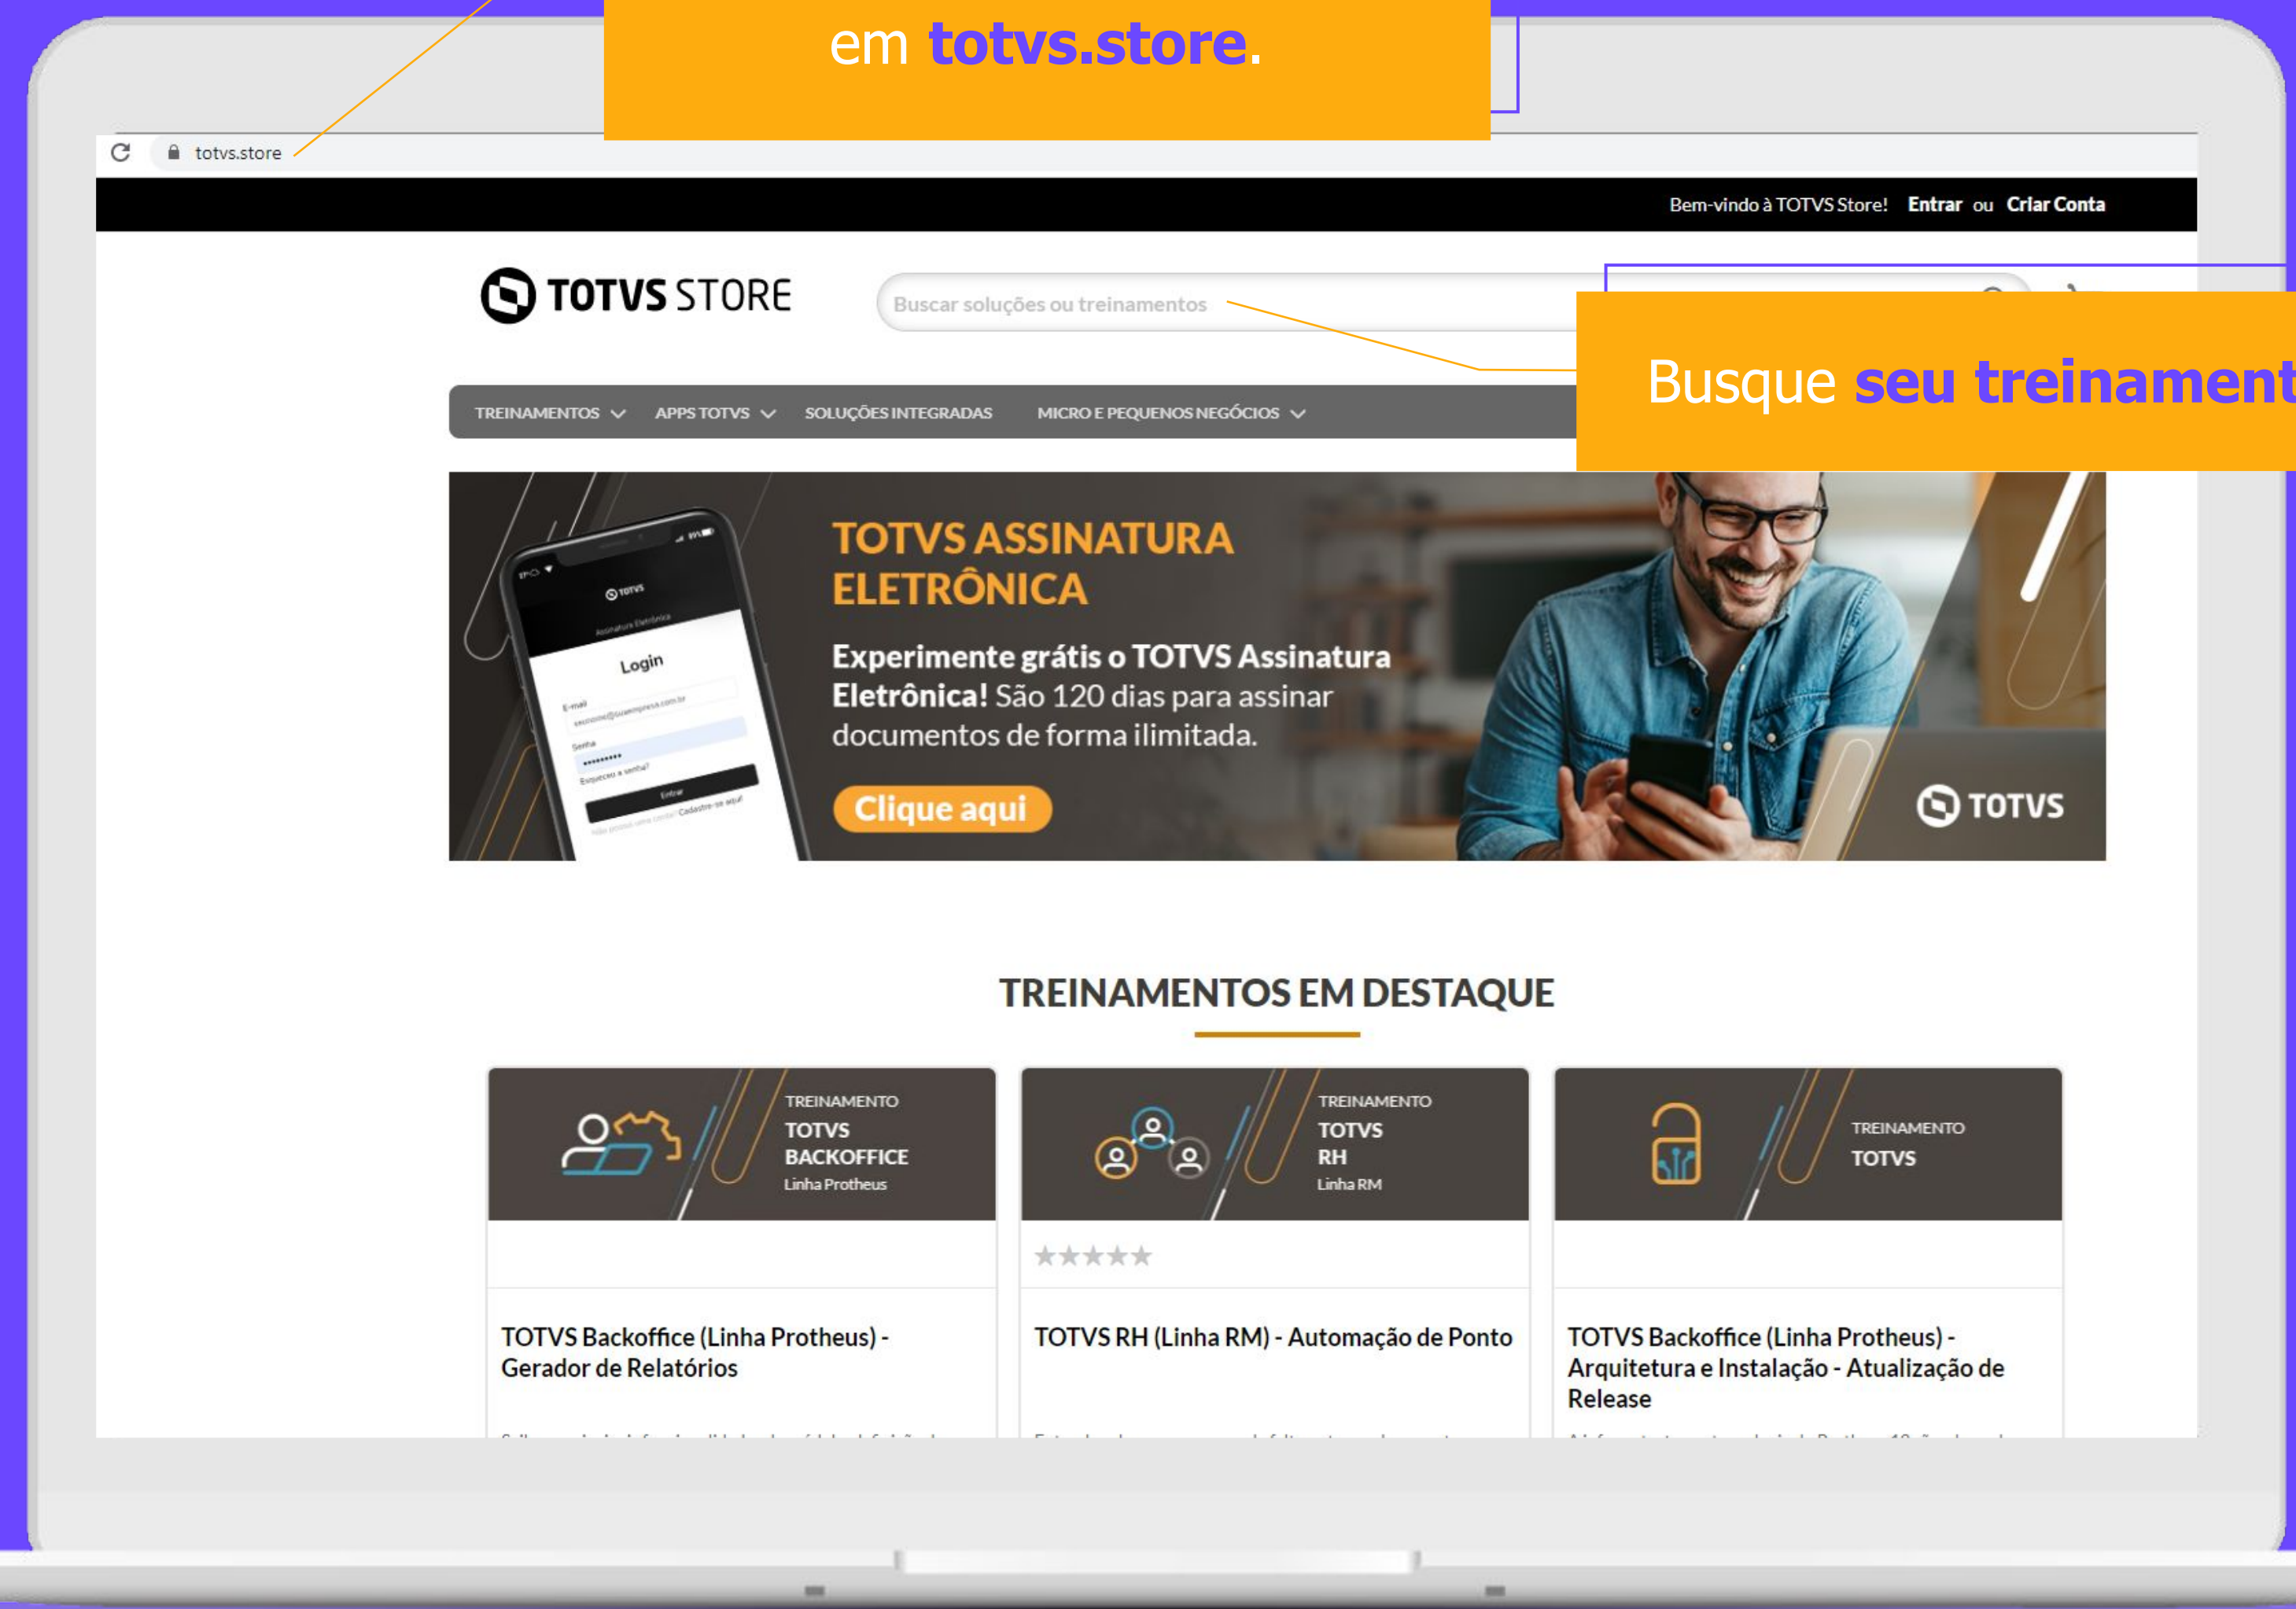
em totvs.store.

totvs.store

Bem-vindo à TOTVS Store! Entrar ou Criar Conta

TOTVS STORE

Buscar soluções ou treinamentos

Busque seu treinament

TREINAMENTOS APPS TOTVS SOLUÇÕES INTEGRADAS MICRO E PEQUENOS NEGÓCIOS

TOTVS ASSINATURA ELETRÔNICA

Experimente grátis o TOTVS Assinatura Eletrônica! São 120 dias para assinar documentos de forma ilimitada.

Clique aqui

TOTVS

Login

TREINAMENTOS EM DESTAQUE

TREINAMENTO TOTVS BACKOFFICE Linha Protheus

TOTVS Backoffice (Linha Protheus) - Gerador de Relatórios

TREINAMENTO TOTVS RH Linha RM

TOTVS RH (Linha RM) - Automação de Ponto

TREINAMENTO TOTVS

TOTVS Backoffice (Linha Protheus) - Arquitetura e Instalação - Atualização de Release